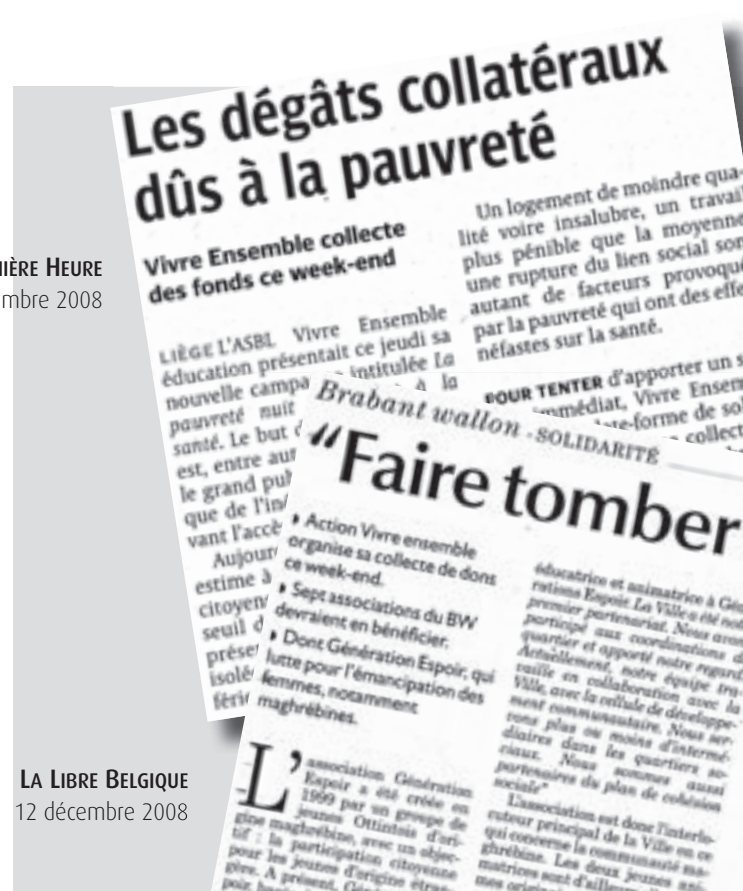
ière Heure
mbre 2008

Les dégâts collatéraux dûs à la pauvreté

Vivre Ensemble collecte des fonds ce week-end

LIÈGE L'ASBL Vivre Ensemble éducation présentait ce jeudi sa nouvelle campa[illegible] intitulée La pauvreté nuit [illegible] à la santé. Le but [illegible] est, entre au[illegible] le grand pu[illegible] que de l'in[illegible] vant l'accè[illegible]

Aujour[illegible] estime à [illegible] citoyen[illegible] seuil d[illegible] présen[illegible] isolé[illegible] férir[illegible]

Un logement de moindre qualité voire insalubre, un travail plus pénible que la moyenne, une rupture du lien social son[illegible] autant de facteurs provoqué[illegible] par la pauvreté qui ont des effe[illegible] néfastes sur la santé.

POUR TENTER d'apporter un s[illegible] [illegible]mmédiat, Vivre Ensem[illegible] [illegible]te-forme de so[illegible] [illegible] collect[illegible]

Brabant wallon - SOLIDARITÉ

"Faire tomber

• Action Vivre ensemble organise sa collecte de dons ce week-end.

• Sept associations du BW devraient en bénéficier.

• Dont Génération Espoir, qui lutte pour l'émancipation des femmes, notamment maghrébines.

L'association Génération Espoir a été créée en 1999 par un groupe de jeunes Ottintois d'origine maghrébine, avec un objectif : la participation citoyenne pour les jeunes d'origine étrangère. A présent, Gén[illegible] poir, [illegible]

éducatrice et animatrice à Gén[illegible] rations Espoir. La Ville a été not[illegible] premier partenariat. Nous avon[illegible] participé aux coordinations d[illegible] quartier et apporté notre regard. Actuellement, notre équipe travaille en collaboration avec la Ville, avec la cellule de développement communautaire. Nous servons plus ou moins d'intermédiaires dans les quartiers sociaux. Nous sommes aussi partenaires du plan de cohésion sociale"

L'association est donc l'interlocuteur principal de la Ville en ce qui concerne la communauté maghrébine. Les deux jeunes animatrices sont d'ailleurs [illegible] mes origin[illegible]

La Libre Belgique
12 décembre 2008